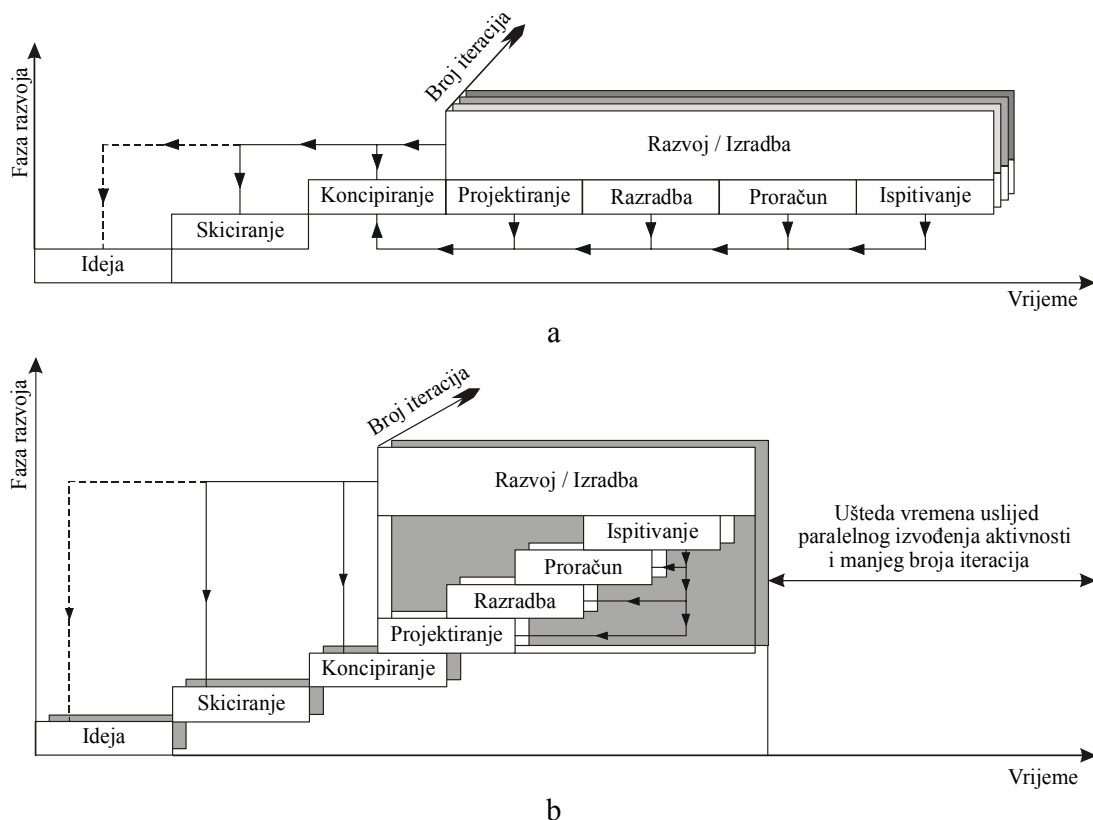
Faza razvoja

Broj iteracija

Razvoj / Izradba

Koncipiranje

Projektiranje

Razradba

Proračun

Ispitivanje

Skiciranje

Ideja

Vrijeme

a

Faza razvoja

Broj iteracija

Razvoj / Izradba

Ispitivanje

Proračun

Razradba

Projektiranje

Koncipiranje

Skiciranje

Ideja

Ušteda vremena uslijed paralelnog izvođenja aktivnosti i manjeg broja iteracija

Vrijeme

b